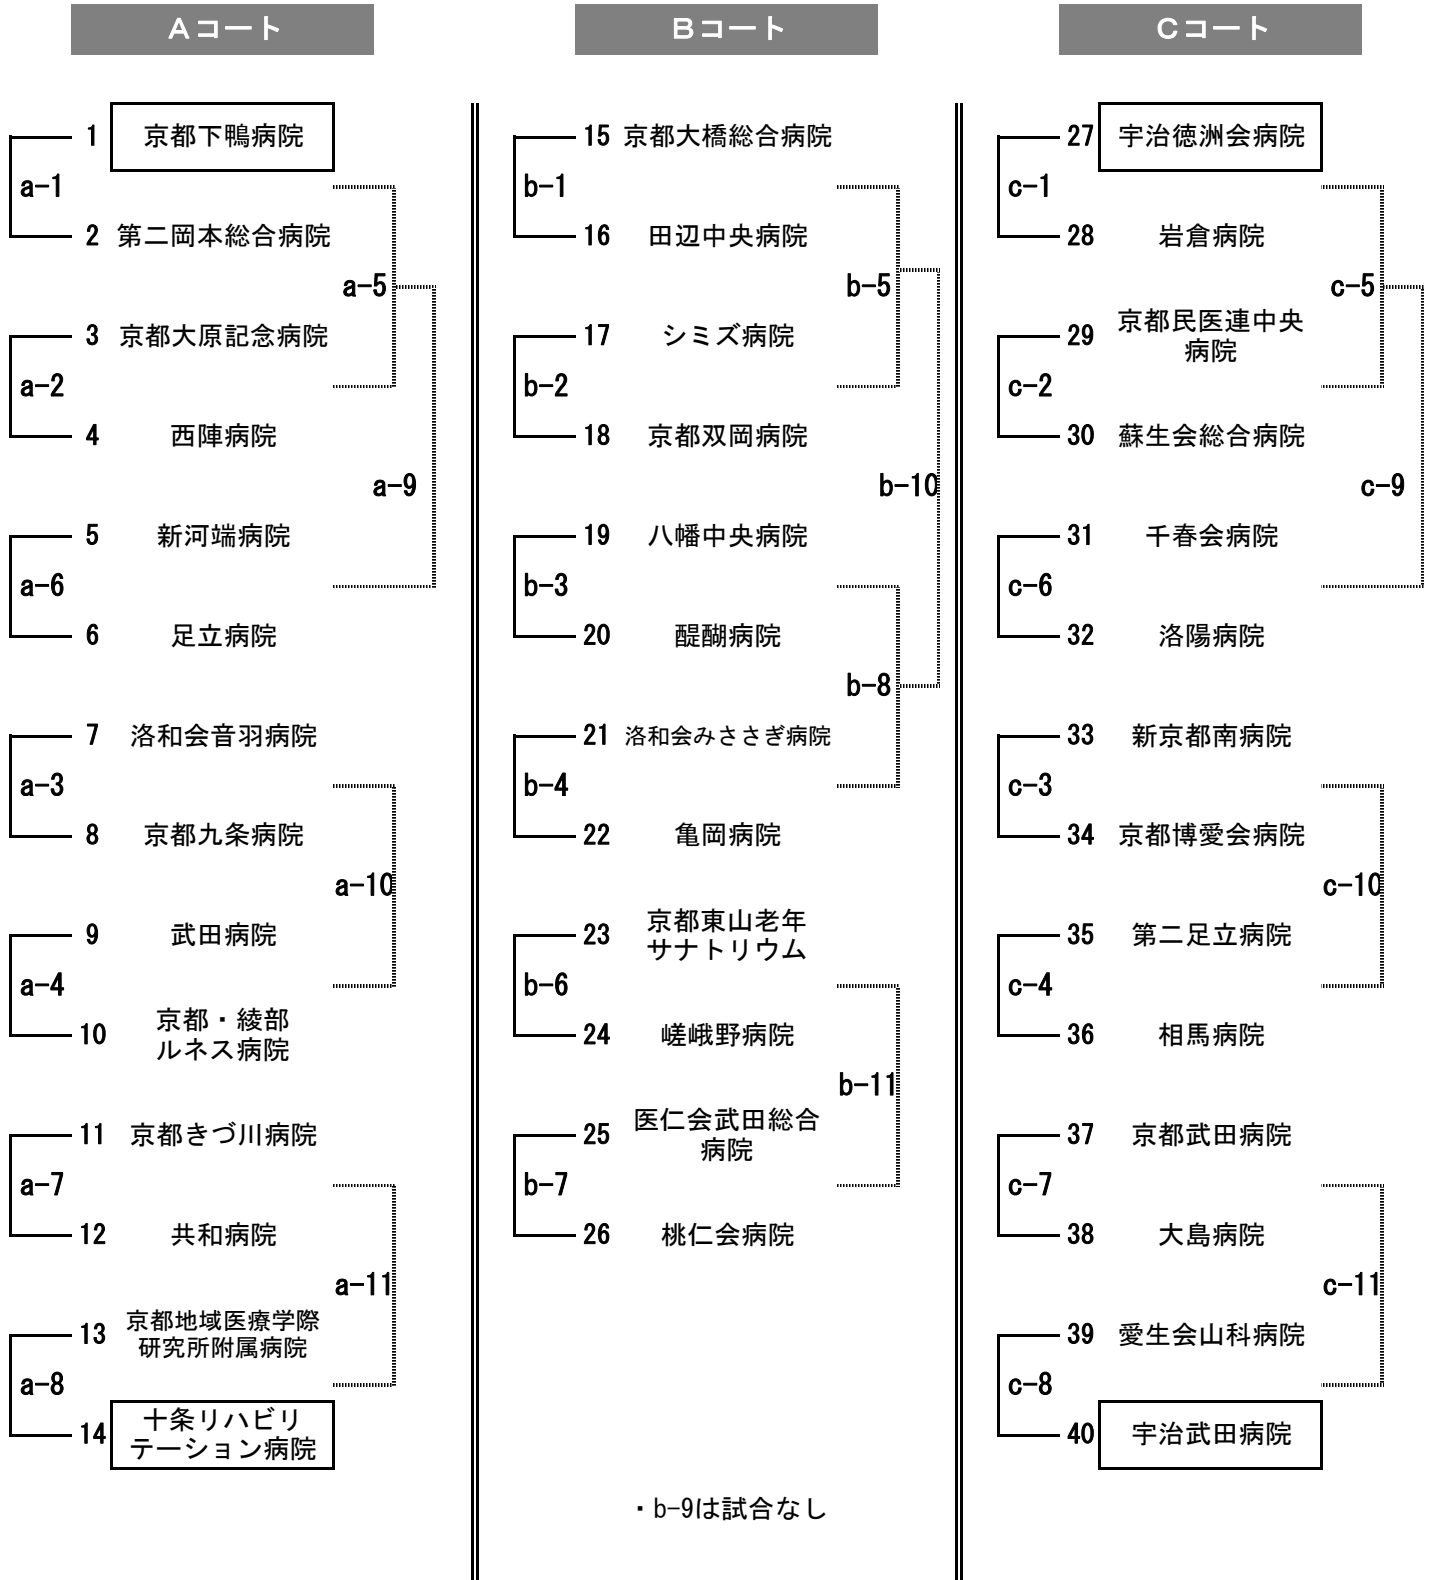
Aコート

1 京都下鴨病院
a-1
2 第二岡本総合病院
a-5
3 京都大原記念病院
a-2
4 西陣病院
a-9
5 新河端病院
a-6
6 足立病院
7 洛和会音羽病院
a-3
8 京都九条病院
a-10
9 武田病院
a-4
10 京都・綾部ルネス病院
11 京都きづ川病院
a-7
12 共和病院
a-11
13 京都地域医療学際研究所附属病院
a-8
14 十条リハビリテーション病院

Bコート

15 京都大橋総合病院
b-1
16 田辺中央病院
b-5
17 シミズ病院
b-2
18 京都双岡病院
b-10
19 八幡中央病院
b-3
20 醍醐病院
b-8
21 洛和会みささぎ病院
b-4
22 亀岡病院
23 京都東山老年サナトリウム
b-6
24 嵯峨野病院
b-11
25 医仁会武田総合病院
b-7
26 桃仁会病院

・b-9は試合なし

Cコート

27 宇治徳洲会病院
c-1
28 岩倉病院
c-5
29 京都民医連中央病院
c-2
30 蘇生会総合病院
c-9
31 千春会病院
c-6
32 洛陽病院
33 新京都南病院
c-3
34 京都博愛会病院
c-10
35 第二足立病院
c-4
36 相馬病院
37 京都武田病院
c-7
38 大島病院
c-11
39 愛生会山科病院
c-8
40 宇治武田病院